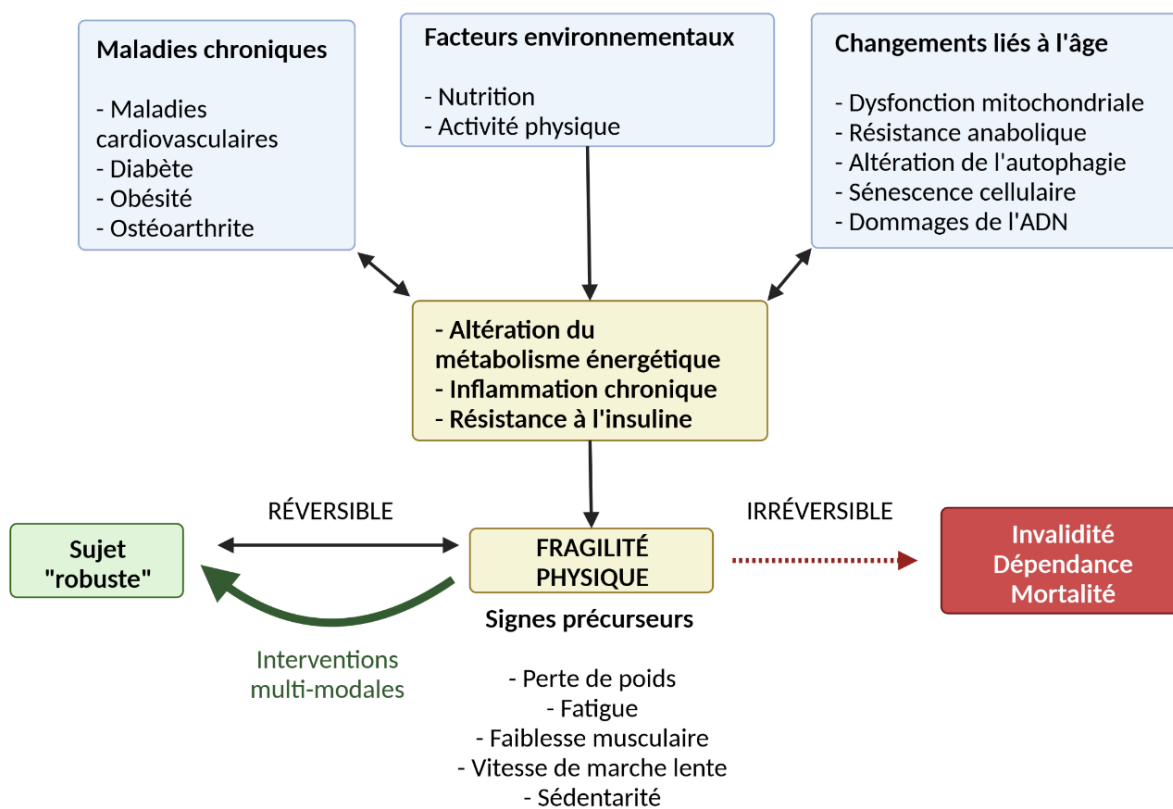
Maladies chroniques

- Maladies cardiovasculaires
- Diabète
- Obésité
- Ostéoarthrite

Facteurs environnementaux

- Nutrition
- Activité physique

Changements liés à l'âge

- Dysfonction mitochondriale
- Résistance anabolique
- Altération de l'autophagie
- Sénescence cellulaire
- Dommages de l'ADN

- Altération du métabolisme énergétique
- Inflammation chronique
- Résistance à l'insuline

RÉVERSIBLE

IRRÉVERSIBLE

Sujet "robuste"

FRAGILITÉ PHYSIQUE

Invalidité
Dépendance
Mortalité

Interventions multi-modales

Signes précurseurs

- Perte de poids
- Fatigue
- Faiblesse musculaire
- Vitesse de marche lente
- Sédentarité